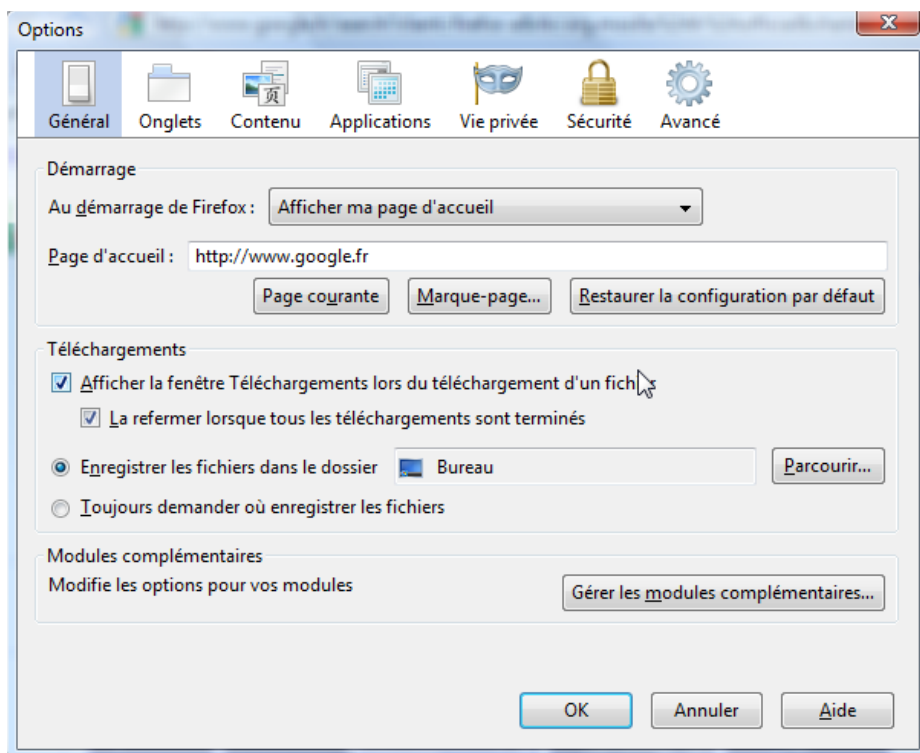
Options

Général Onglets Contenu Applications Vie privée Sécurité Avancé

Démarrage

Au démarrage de Firefox : Afficher ma page d'accueil

Page d'accueil : http://www.google.fr

Page courante Marque-page... Restaurer la configuration par défaut

Téléchargements

Afficher la fenêtre Téléchargements lors du téléchargement d'un fich

La refermer lorsque tous les téléchargements sont terminés

Enregistrer les fichiers dans le dossier Bureau Parcourir...

Toujours demander où enregistrer les fichiers

Modules complémentaires

Modifie les options pour vos modules

Gérer les modules complémentaires...

OK Annuler Aide